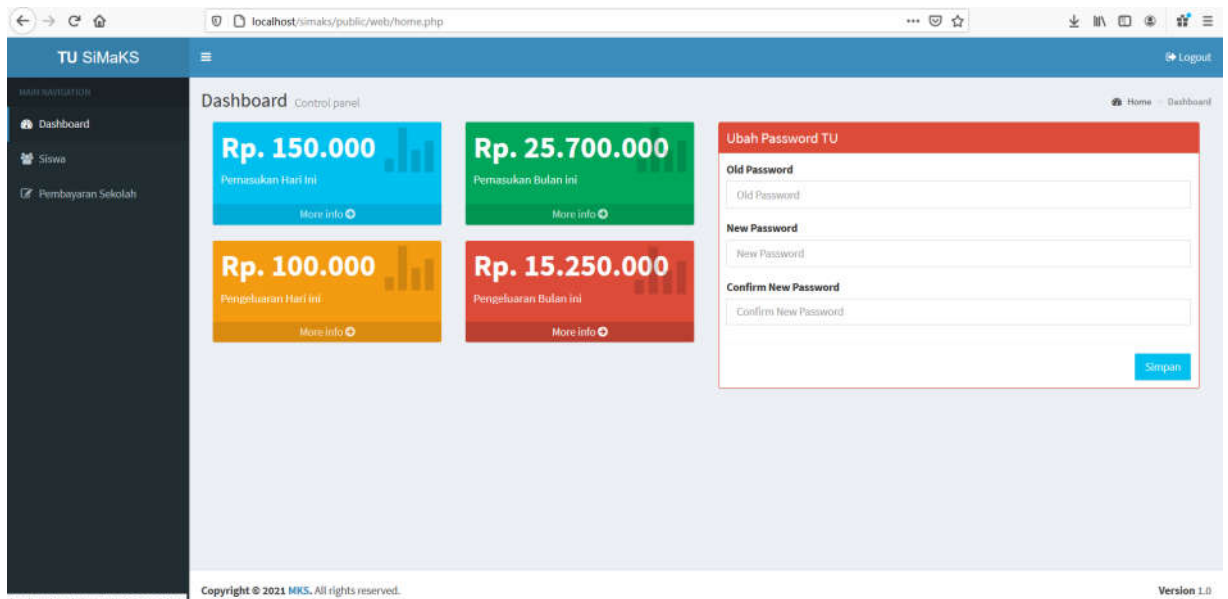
localhost/simaks/public/web/home.php

TU SiMaKS

Logout

MAIN NAVIGATION

Dashboard

Siswa

Pembayaran Sekolah

Dashboard Control panel

Home > Dashboard

Rp. 150.000

Pemasukan Hari ini

More info

Rp. 25.700.000

Pemasukan Bulan ini

More info

Rp. 100.000

Pengeluaran Hari ini

More info

Rp. 15.250.000

Pengeluaran Bulan ini

More info

Ubah Password TU

Old Password

Old Password

New Password

New Password

Confirm New Password

Confirm New Password

Simpan

Copyright © 2021 MKS. All rights reserved.

Version 1.0